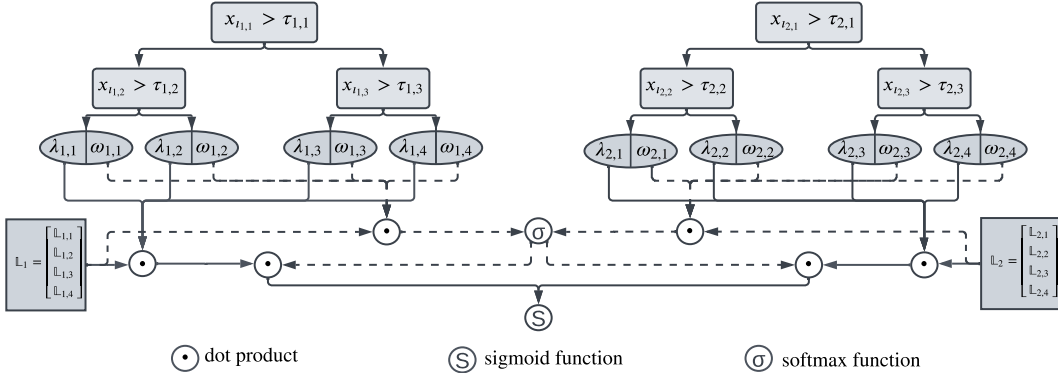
$x_{t_{1,1}} > \tau_{1,1}$

$x_{t_{2,1}} > \tau_{2,1}$

$x_{t_{1,2}} > \tau_{1,2}$

$x_{t_{1,3}} > \tau_{1,3}$

$x_{t_{2,2}} > \tau_{2,2}$

$x_{t_{2,3}} > \tau_{2,3}$

$\lambda_{1,1}$ $\omega_{1,1}$ $\lambda_{1,2}$ $\omega_{1,2}$ $\lambda_{1,3}$ $\omega_{1,3}$ $\lambda_{1,4}$ $\omega_{1,4}$

$\lambda_{2,1}$ $\omega_{2,1}$ $\lambda_{2,2}$ $\omega_{2,2}$ $\lambda_{2,3}$ $\omega_{2,3}$ $\lambda_{2,4}$ $\omega_{2,4}$

$\mathbb{L}_1 = \begin{bmatrix} \mathbb{L}_{1,1} \\ \mathbb{L}_{1,2} \\ \mathbb{L}_{1,3} \\ \mathbb{L}_{1,4} \end{bmatrix}$

σ

$\mathbb{L}_2 = \begin{bmatrix} \mathbb{L}_{2,1} \\ \mathbb{L}_{2,2} \\ \mathbb{L}_{2,3} \\ \mathbb{L}_{2,4} \end{bmatrix}$

S

dot product

S sigmoid function

σ softmax function